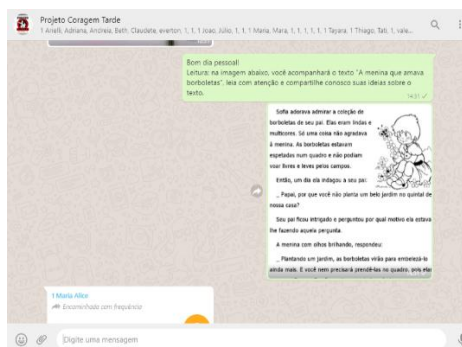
Projeto Coragem Tarde
1 Arieli, Adriana, Andreia, Beth, Claudete, everton, 1, 1, 1 Joao Júlio, 1, 1, 1 Maria, Mara, 1, 1, 1, 1, 1 Tayara, 1 Thiago, Tati, 1, vale...

Bom dia pessoal!
Leitura: na imagem abaixo, você acompanhará o texto "A menina que amava borboletas", leia com atenção e compartilhe conosco suas ideias sobre o texto.
14:31

Sofia adorava admirar a coleção de borboletas de seu pai. Elas eram lindas e multicores. Só uma coisa não agradava à menina. As borboletas estavam espetadas num quadro e não podiam voar livres e leves pelos campos.

Então, um dia ela indagou a seu pai:

_ Papai, por que você não planta um belo jardim no quintal de nossa casa?

Seu pai ficou intrigado e perguntou por qual motivo ela estava lhe fazendo aquela pergunta.

A menina com olhos brilhando, respondeu:

_ Plantando um jardim, as borboletas virão para embelezá-lo ainda mais. E você nem precisará prendê-las no quadro, pois elas

~Maria Alice
Encaminhada com frequência

Digite uma mensagem